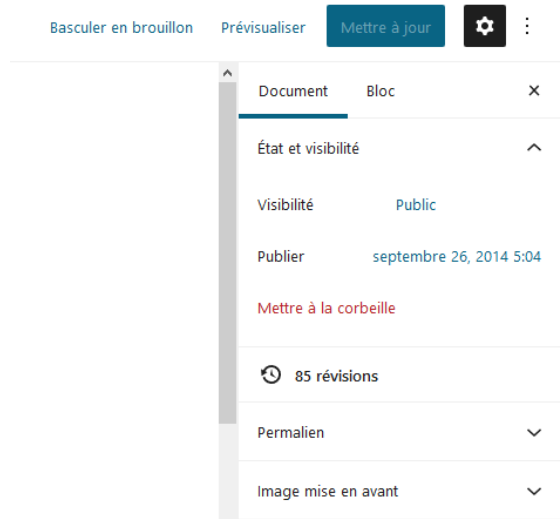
Basculer en brouillon Prévisualiser Mettre à jour

Document Bloc

État et visibilité

Visibilité Public

Publier septembre 26, 2014 5:04

Mettre à la corbeille

85 révisions

Permalien

Image mise en avant